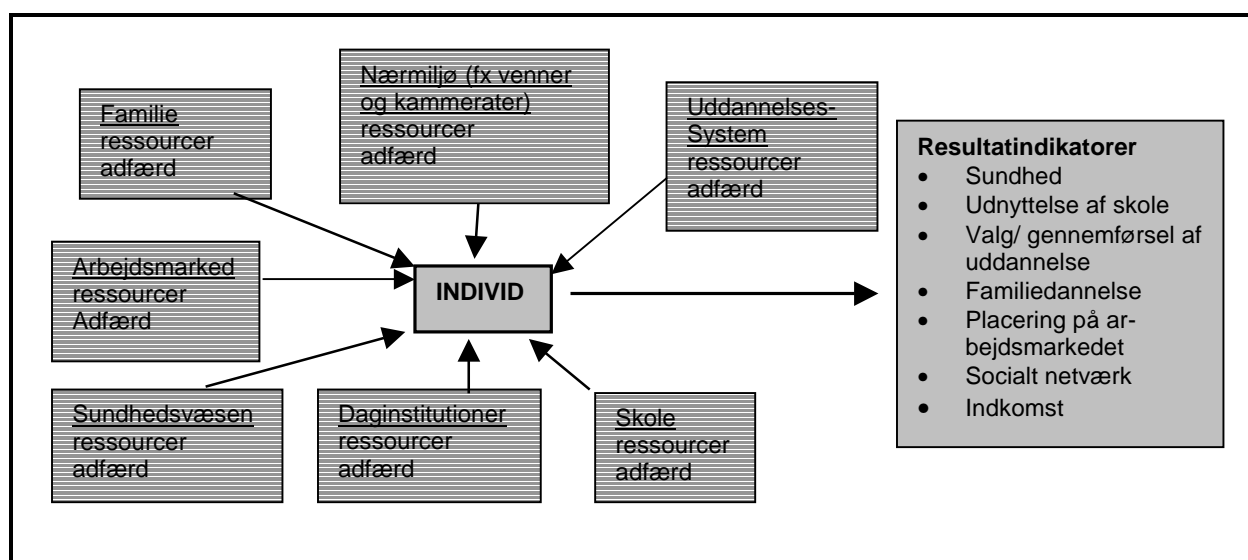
Familie
ressourcer
adfærd

Nærmiljø (fx venner og kammerater)
ressourcer
adfærd

Uddannelses-System
ressourcer
adfærd

Arbejdsmarked
ressourcer
Adfærd

INDIVID

Sundhedsvæsen
ressourcer
adfærd

Daginstitutioner
ressourcer
adfærd

Skole
ressourcer
adfærd

**Resultatindikatorer**
- Sundhed
- Udnyttelse af skole
- Valg/ gennemførsel af uddannelse
- Familiedannelse
- Placering på arbejdsmarkedet
- Socialt netværk
- Indkomst